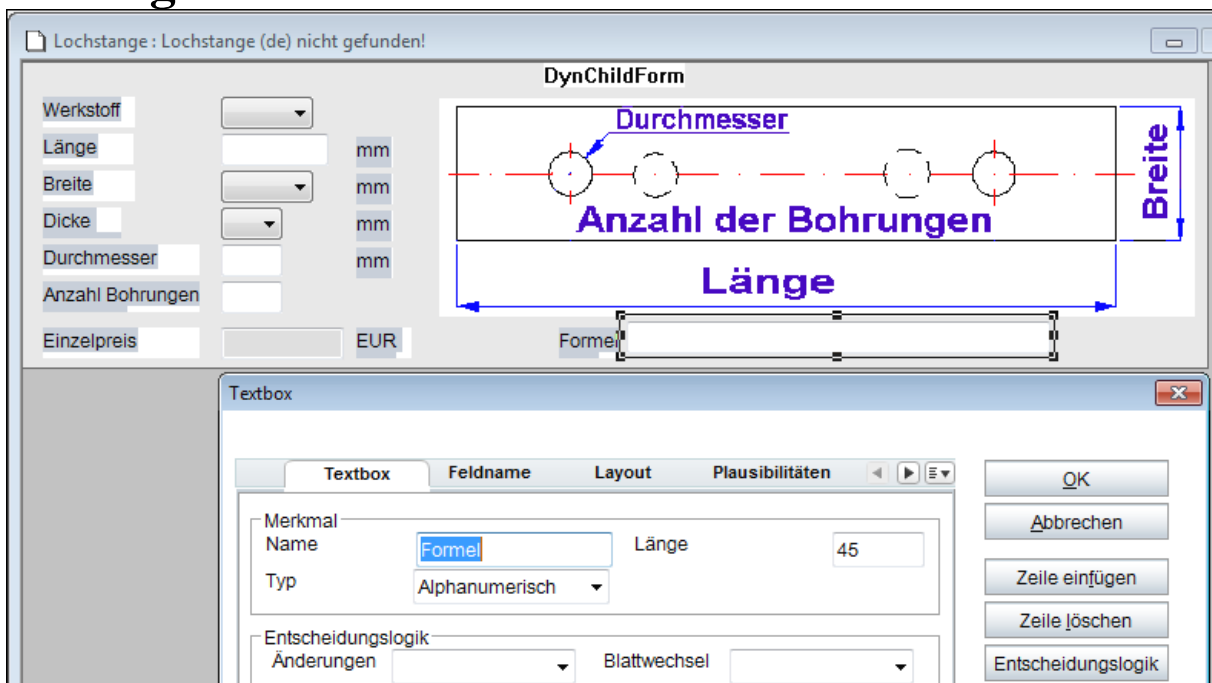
Lochstange : Lochstange (de) nicht gefunden!

DynChildForm

Werkstoff

Länge mm

Breite mm

Dicke mm

Durchmesser mm

Anzahl Bohrungen

Einzelpreis EUR

Formel

Durchmesser

Anzahl der Bohrungen

Breite

Länge

Textbox

Textbox | Feldname | Layout | Plausibilitäten

OK

Abbrechen

Zeile einfügen

Zeile löschen

Entscheidungslogik

Merkmal

Name Formel

Länge 45

Typ Alphanumerisch

Entscheidungslogik

Änderungen

Blattwechsel